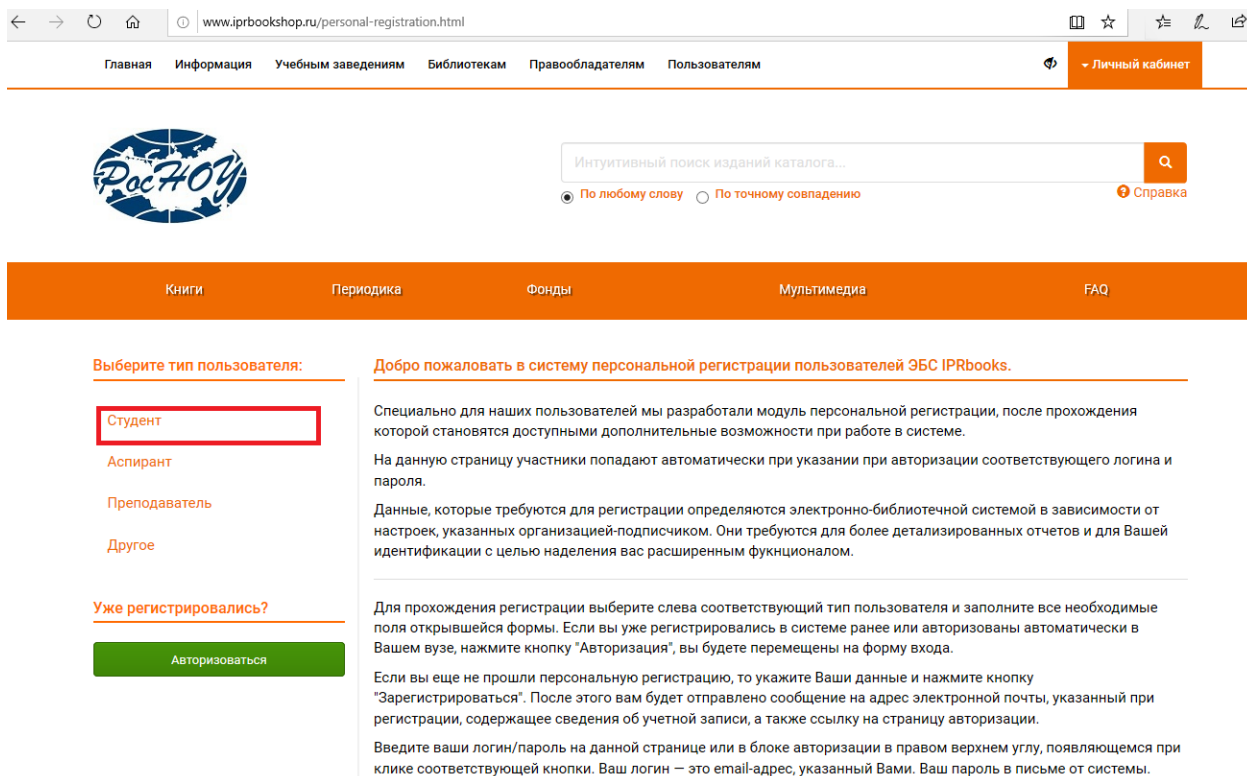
www.iprbookshop.ru/personal-registration.html

Главная Информация Учебным заведениям Библиотекам Правообладателям Пользователям

Личный кабинет

РосНОУ

Интуитивный поиск изданий каталога...

По любому слову По точному совпадению

Справка

Книги Периодика Фонды Мультимедиа FAQ

Выберите тип пользователя:

Студент

Аспирант

Преподаватель

Другое

Уже регистрировались?

Авторизоваться

Добро пожаловать в систему персональной регистрации пользователей ЭБС IPRbooks.

Специально для наших пользователей мы разработали модуль персональной регистрации, после прохождения которой становятся доступными дополнительные возможности при работе в системе.

На данную страницу участники попадают автоматически при указании при авторизации соответствующего логина и пароля.

Данные, которые требуются для регистрации определяются электронно-библиотечной системой в зависимости от настроек, указанных организацией-подписчиком. Они требуются для более детализированных отчетов и для Вашей идентификации с целью наделения вас расширенным функционалом.

Для прохождения регистрации выберите слева соответствующий тип пользователя и заполните все необходимые поля открывшейся формы. Если вы уже регистрировались в системе ранее или авторизованы автоматически в Вашем вузе, нажмите кнопку "Авторизация", вы будете перемещены на форму входа.

Если вы еще не прошли персональную регистрацию, то укажите Ваши данные и нажмите кнопку "Зарегистрироваться". После этого вам будет отправлено сообщение на адрес электронной почты, указанный при регистрации, содержащее сведения об учетной записи, а также ссылку на страницу авторизации.

Введите ваши логин/пароль на данной странице или в блоке авторизации в правом верхнем углу, появляющемся при клике соответствующей кнопки. Ваш логин — это email-адрес, указанный Вами. Ваш пароль в письме от системы.